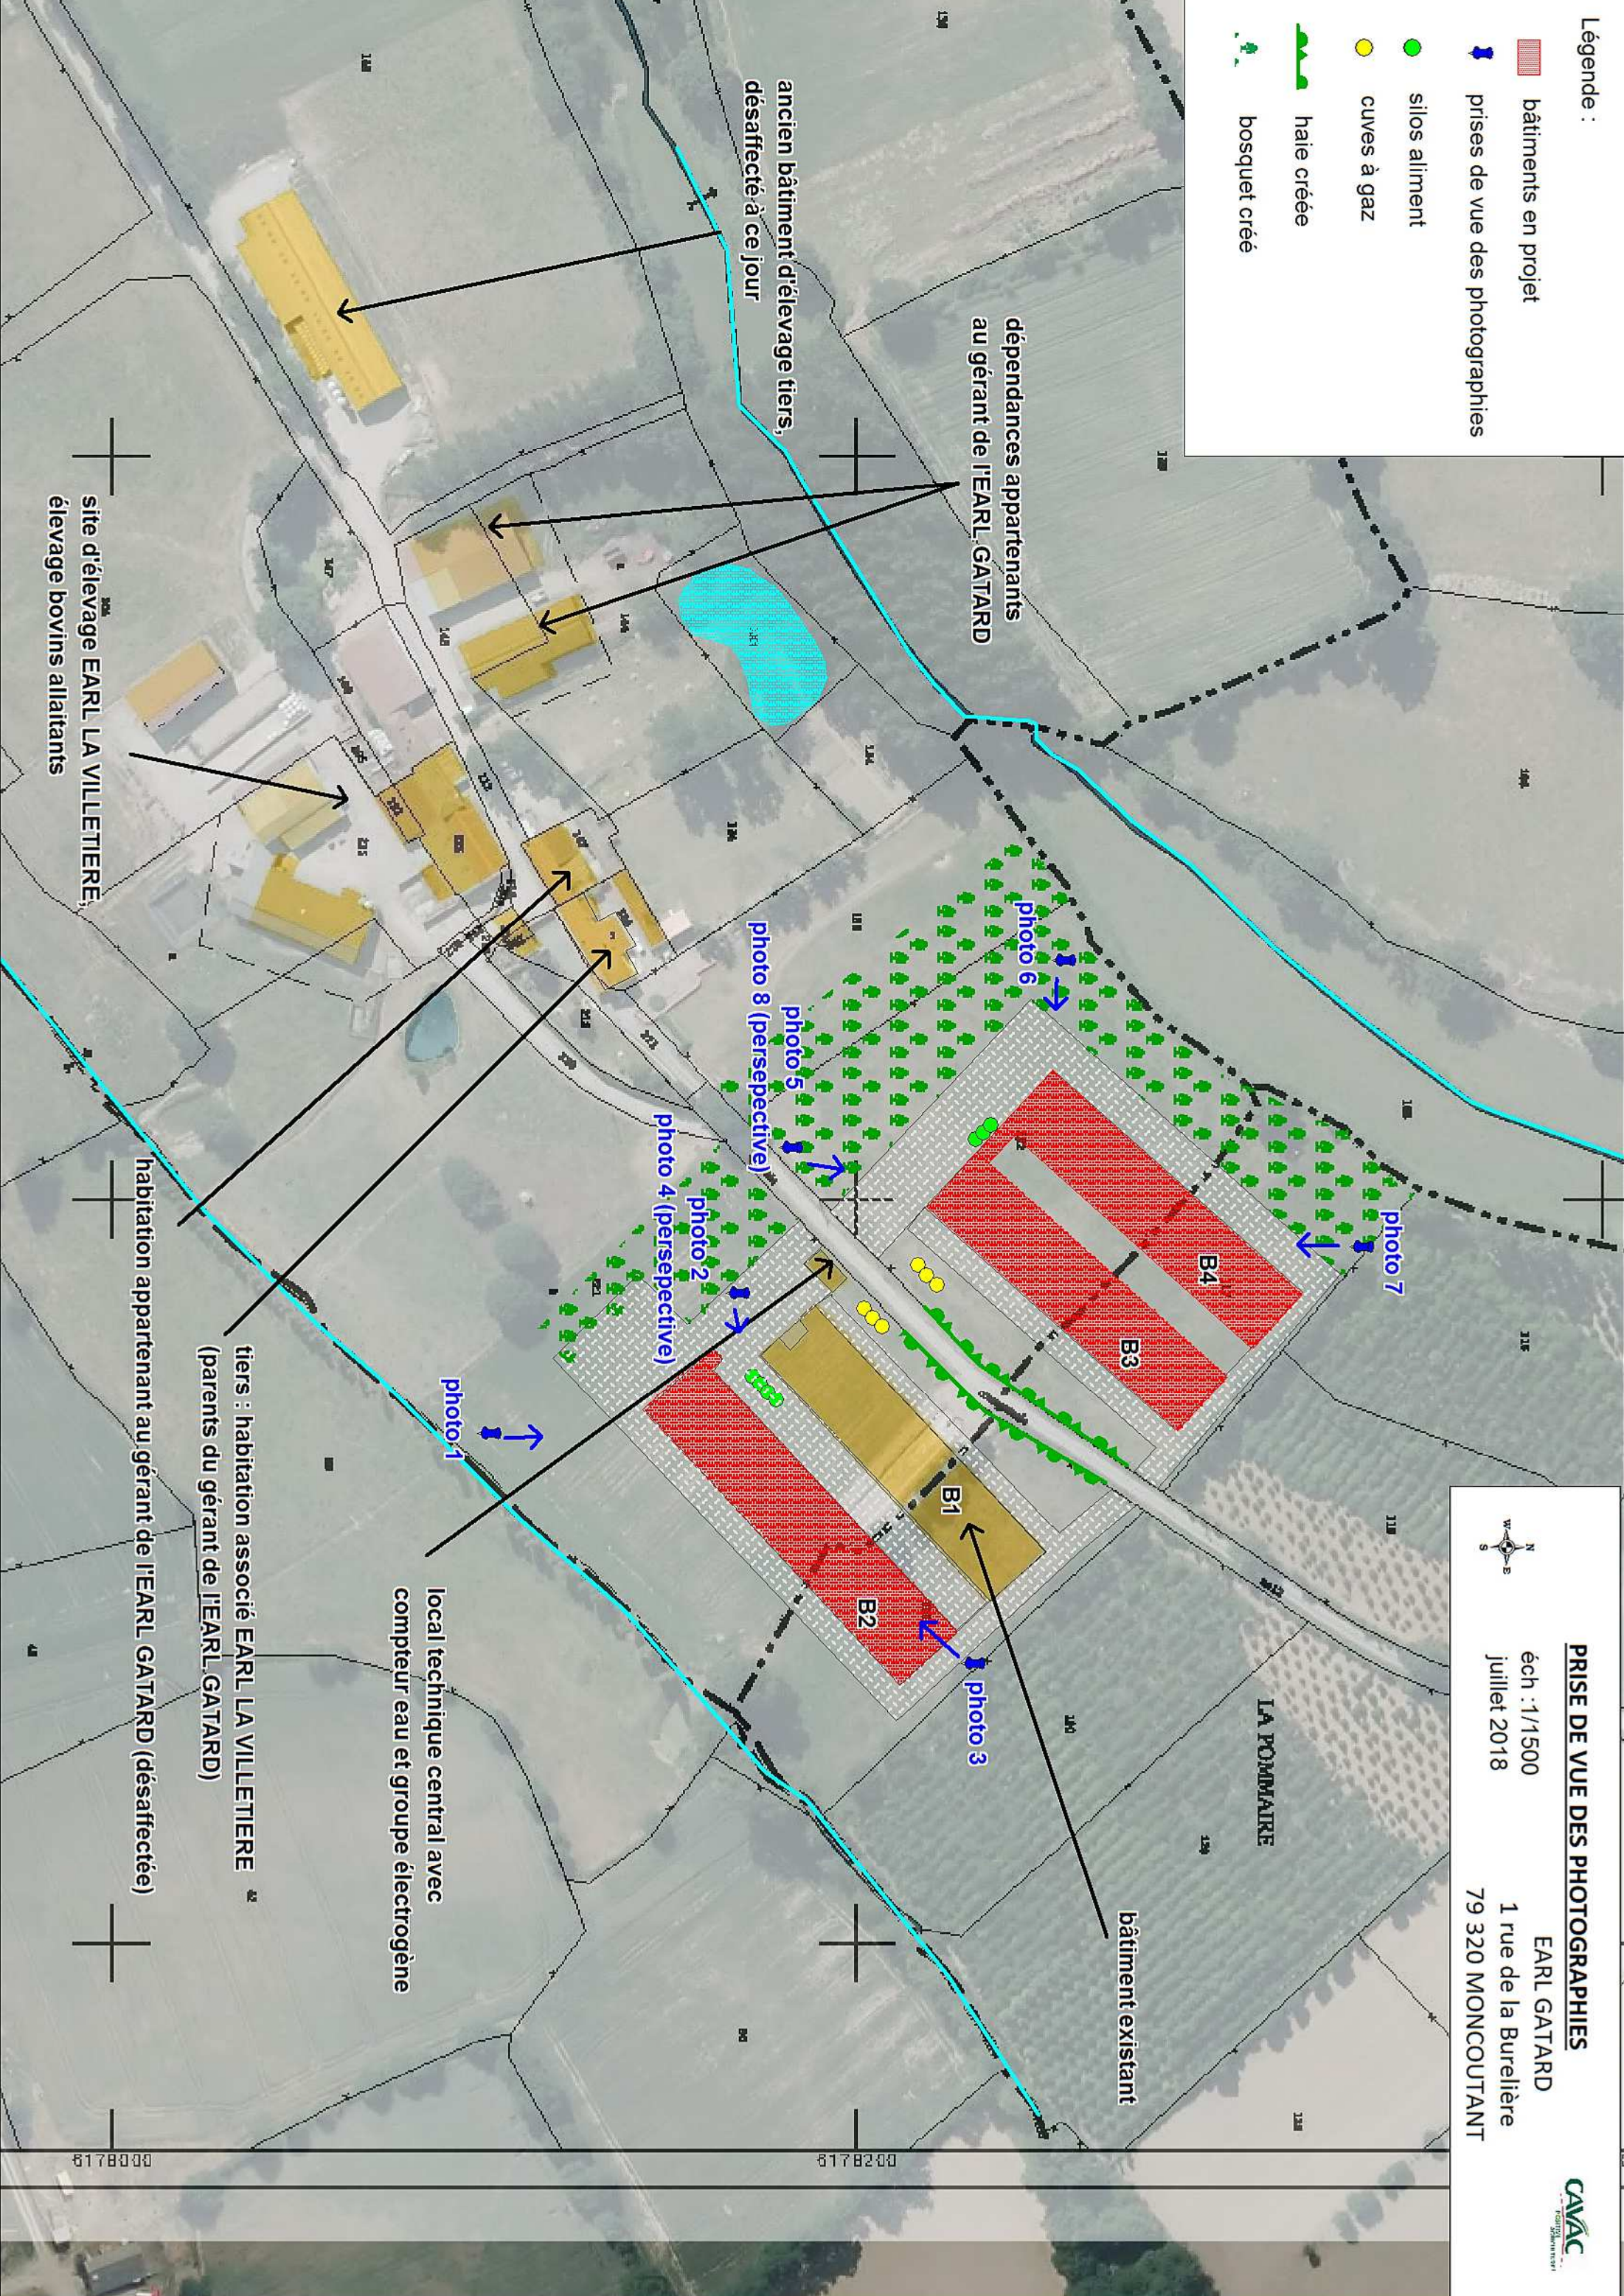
Légende :
bâtiments en projet
prises de vue des photographies
silos aliment
cuves à gaz
haie créée
bosquet créé

PRISE DE VUE DES PHOTOGRAPHIES
éch :1/1500
juillet 2018
EARL GATARD
1 rue de la Burelière
79 320 MONCOUTANT

CAVAC

dépendances appartenants au gérant de l'EARL GATARD

ancien bâtiment d'élevage tiers, désaffecté à ce jour

site d'élevage EARL LA VILLETIERE, élevage bovins allaitants

habitation appartenant au gérant de l'EARL GATARD (désaffectée)

tiers : habitation associé EARL LA VILLETIERE (parents du gérant de l'EARL GATARD)

local technique central avec compteur eau et groupe électrogène

bâtiment existant

LA POMMAIRE

photo 1
photo 2
photo 3
photo 4 (perspective)
photo 5
photo 6
photo 7
photo 8 (perspective)

B1
B2
B3
B4

6178000
6178200